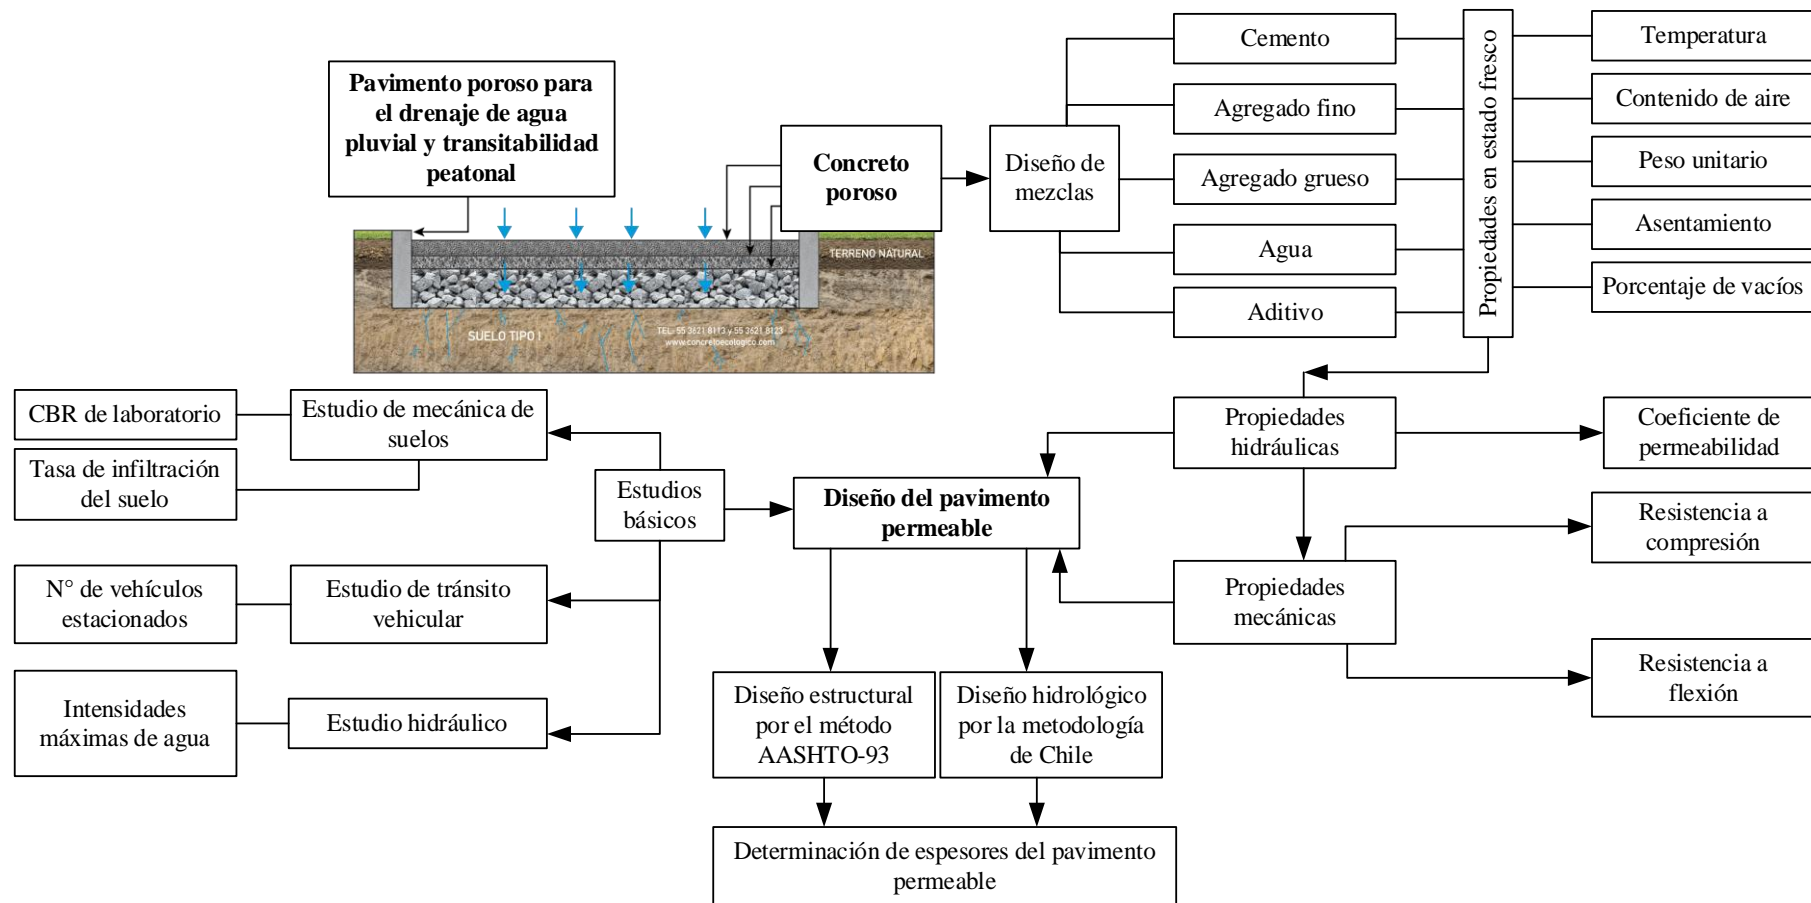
Pavimento poroso para el drenaje de agua pluvial y transitabilidad peatonal

TERRENO NATURAL

SUELO TIPO I

TEL: 55 3621 8113 y 55 3621 8123
www.concretoecologico.com

Concreto poroso

Diseño de mezclas

Cemento

Agregado fino

Agregado grueso

Agua

Aditivo

Propiedades en estado fresco

Temperatura

Contenido de aire

Peso unitario

Asentamiento

Porcentaje de vacíos

CBR de laboratorio

Estudio de mecánica de suelos

Tasa de infiltración del suelo

Estudios básicos

Diseño del pavimento permeable

Propiedades hidráulicas

Coeficiente de permeabilidad

Resistencia a compresión

N° de vehículos estacionados

Estudio de tránsito vehicular

Propiedades mecánicas

Resistencia a flexión

Intensidades máximas de agua

Estudio hidráulico

Diseño estructural por el método AASHTO-93

Diseño hidrológico por la metodología de Chile

Determinación de espesores del pavimento permeable